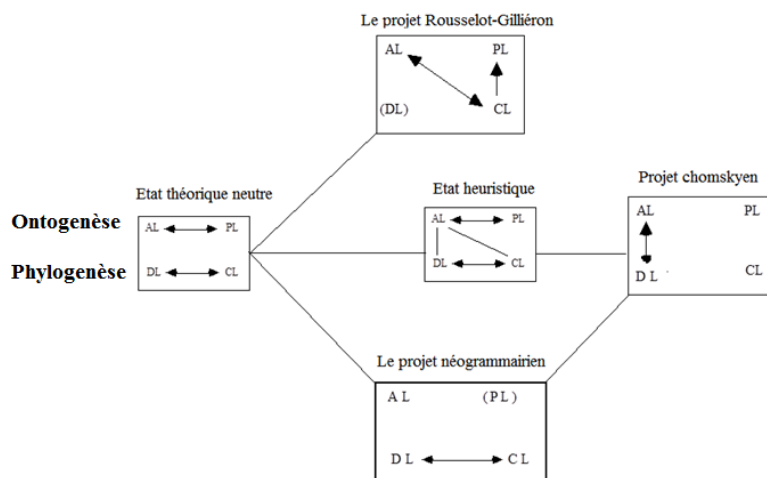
Le projet Rousselot-Gilliéron

AL

PL

(DL)

CL

Etat théorique neutre

Ontogenèse

Phylogenèse

AL

PL

DL

CL

Etat heuristique

AL

PL

DL

CL

Projet chomskyen

AL

PL

D L

CL

Le projet néogrammairien

A L

(P L)

D L

C L